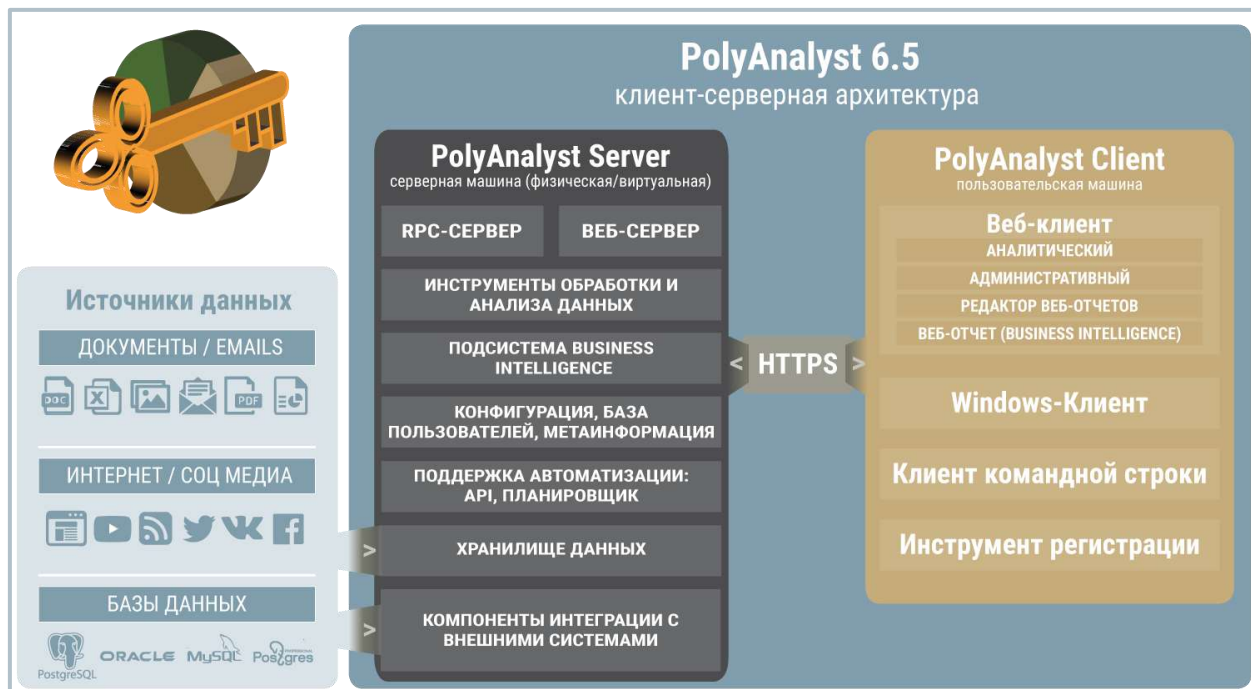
PolyAnalyst 6.5
клиент-серверная архитектура

Источники данных
ДОКУМЕНТЫ / EMAILS
DOC X PDF
ИНТЕРНЕТ / СОЦ МЕДИА
БАЗЫ ДАННЫХ
PostgreSQL ORACLE MySQL Postgres

PolyAnalyst Server
серверная машина (физическая/виртуальная)
RPC-СЕРВЕР
ВЕБ-СЕРВЕР
ИНСТРУМЕНТЫ ОБРАБОТКИ И АНАЛИЗА ДАННЫХ
ПОДСИСТЕМА BUSINESS INTELLIGENCE
КОНФИГУРАЦИЯ, БАЗА ПОЛЬЗОВАТЕЛЕЙ, МЕТАИНФОРМАЦИЯ
ПОДДЕРЖКА АВТОМАТИЗАЦИИ: API, ПЛАНИРОВЩИК
> ХРАНИЛИЩЕ ДАННЫХ
> КОМПОНЕНТЫ ИНТЕГРАЦИИ С ВНЕШНИМИ СИСТЕМАМИ

< HTTPS >

PolyAnalyst Client
пользовательская машина
Веб-клиент
АНАЛИТИЧЕСКИЙ
АДМИНИСТРАТИВНЫЙ
РЕДАКТОР ВЕБ-ОТЧЕТОВ
ВЕБ-ОТЧЕТ (BUSINESS INTELLIGENCE)
Windows-Клиент
Клиент командной строки
Инструмент регистрации